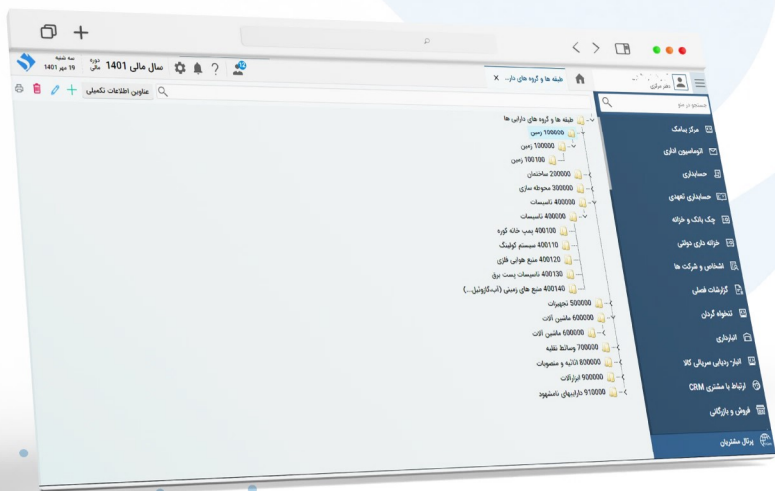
سه شنبه
19 مهر 1401
دوره
مالی
سال مالی 1401
14

طبقه ها و گروه های دارا...
×
دفتر مرکزی
جستجو در منو

عناوین اطلاعات تکمیلی

طبقه ها و گروه های دارایی ها
100000 زمین
100000 زمین
100100 زمین
200000 ساختمان
300000 محوطه سازی
400000 تاسیسات
400000 تاسیسات
400100 پمپ خانه کوره
400110 سیستم کولینگ
400120 منبع هوایی فلزی
400130 تاسیسات پست برق
400140 منبع های زمینی (آلبرکازوئیل...)
500000 تجهیزات
600000 ماشین آلات
600000 ماشین آلات
700000 وسائط نقلیه
800000 اثاثیه و منصوبات
900000 ابزارآلات
910000 دارایی‌های نامشهود

مرکز پیامک
اتوماسیون اداری
حسابداری
حسابداری تعهدی
چک بانک و خزانه
خزانه داری دولتی
اشخاص و شرکت ها
گزارشات فصلی
تنخواه گردان
انبارداری
انبار- ردیابی سریالی کالا
ارتباط با مشتری CRM
فروش و بازرگانی
پرتال مشتریان